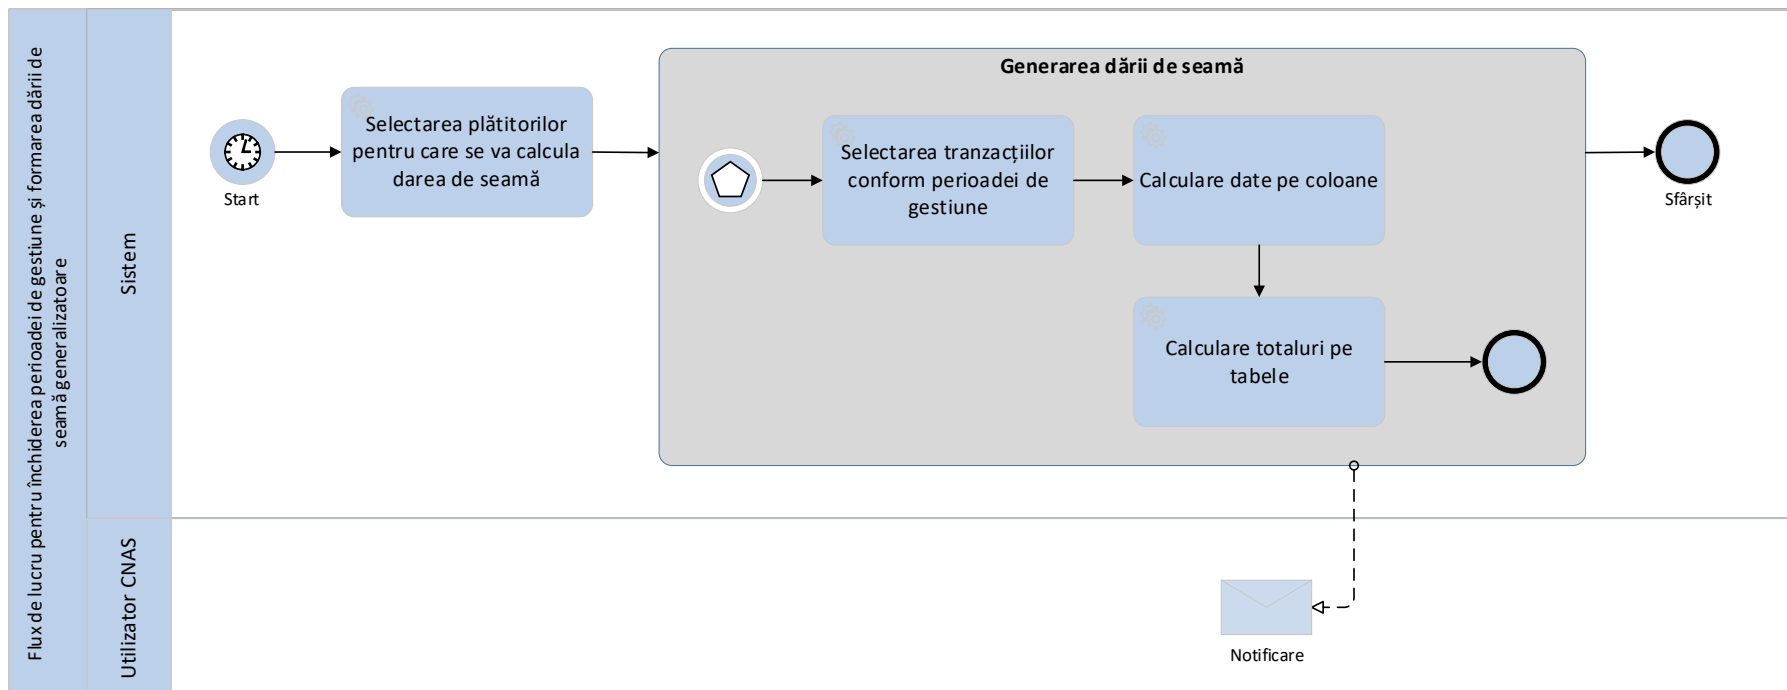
Flux de lucru pentru închiderea perioadei de gestiune și formarea dării de seamă generalizatoare

Sistem

Utilizator CNAS

Start

Selectarea plătitorilor pentru care se va calcula darea de seamă

Generarea dării de seamă

Selectarea tranzacțiilor conform perioadei de gestiune

Calculare date pe coloane

Calculare totaluri pe tabele

Sfârșit

Notificare